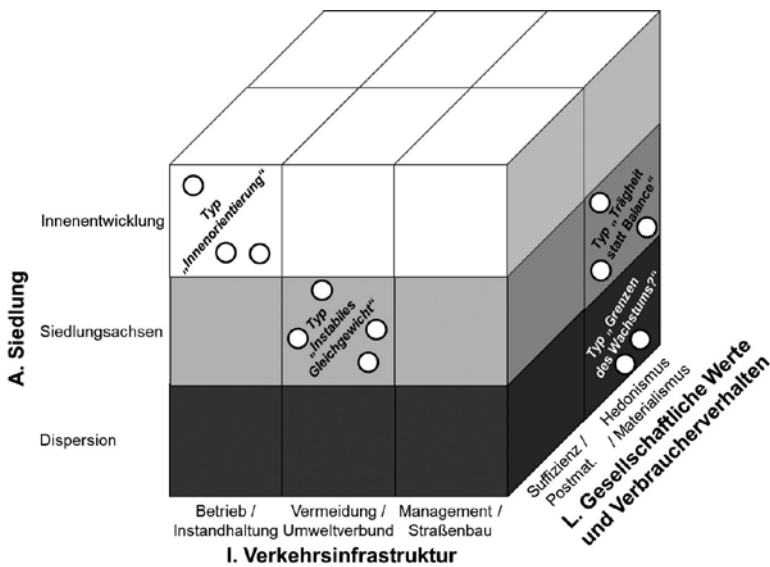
A. Siedlung

Innenentwicklung

Siedlungsachsen

Dispersion

Typ „Innenorientierung"

Typ „Instabiles Gleichgewicht"

Typ „Trägheit statt Balance"

Typ „Grenzen des Wachstums?"

Betrieb / Instandhaltung

Vermeidung / Umweltverbund

Management / Straßenbau

I. Verkehrsinfrastruktur

Suffizienz / Postmat.

Hedonismus / Materialismus

L. Gesellschaftliche Werte und Verbraucherverhalten